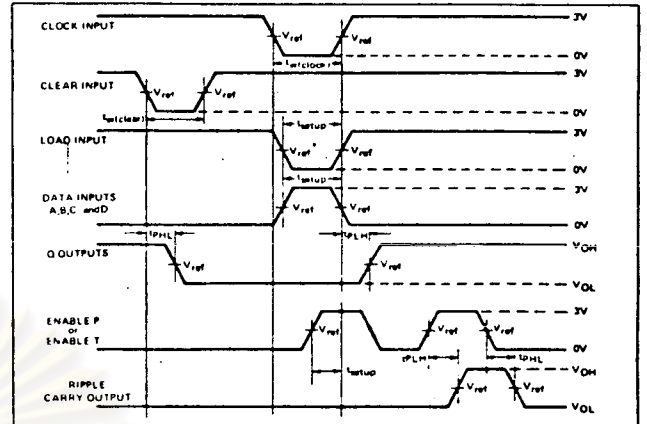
CLOCK INPUT
$V_{ref}$
$V_{ref}$
3V
$t_{w(clock)}$
0V
CLEAR INPUT
$V_{ref}$
$V_{ref}$
3V
$t_{w(clear)}$
0V
LOAD INPUT
$t_{setup}$
3V
$V_{ref}$
$V_{ref}$
0V
$t_{setup}$
DATA INPUTS A,B,C and D
$V_{ref}$
$V_{ref}$
3V
0V
$t_{PHL}$
$t_{PLH}$
Q OUTPUTS
$V_{ref}$
$V_{ref}$
$V_{OH}$
$V_{OL}$
ENABLE P or ENABLE T
$V_{ref}$
$V_{ref}$
$V_{ref}$
3V
0V
$t_{PLH}$
$t_{PHL}$
$t_{setup}$
RIPPLE CARRY OUTPUT
$V_{ref}$
$V_{ref}$
$V_{OH}$
$V_{OL}$